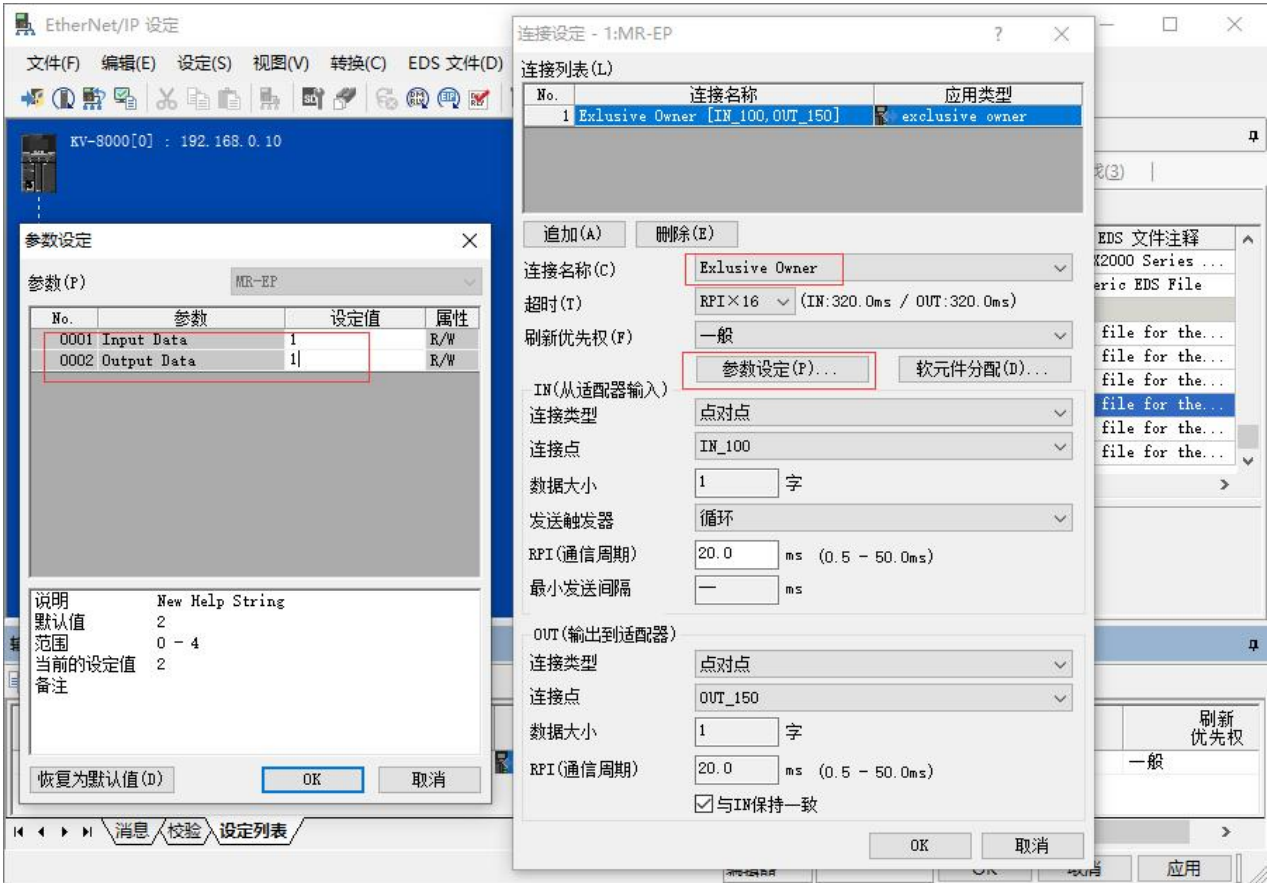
EtherNet/IP 设定

文件(F) 编辑(E) 设定(S) 视图(V) 转换(C) EDS 文件(D)

KV-8000[0] : 192.168.0.10

参数设定

参数(P) MR-EP

| No. | 参数 | 设定值 | 属性 |
|---|---|---|---|
| 0001 | Input Data | 1 | R/W |
| 0002 | Output Data | 1 | R/W |

说明 New Help String
默认值 2
范围 0 - 4
当前的设定值 2
备注

恢复为默认值(D) OK 取消

消息 校验 设定列表

连接设定 - 1:MR-EP ? ✕

连接列表(L)

| No. | 连接名称 | 应用类型 |
|---|---|---|
| 1 | Exlusive Owner [IN_100,OUT_150] | exclusive owner |

追加(A) 删除(E)

连接名称(C) Exlusive Owner
超时(T) RPI×16 (IN:320.0ms / OUT:320.0ms)
刷新优先权(F) 一般
参数设定(P)... 软元件分配(D)...

IN(从适配器输入)
连接类型 点对点
连接点 IN_100
数据大小 1 字
发送触发器 循环
RPI(通信周期) 20.0 ms (0.5 - 50.0ms)
最小发送间隔 — ms

OUT(输出到适配器)
连接类型 点对点
连接点 OUT_150
数据大小 1 字
RPI(通信周期) 20.0 ms (0.5 - 50.0ms)
与IN保持一致

OK 取消

(3)

EDS 文件注释
X2000 Series ...
eric EDS File
file for the...
file for the...
file for the...
file for the...
file for the...
file for the...

刷新优先权
一般

应用